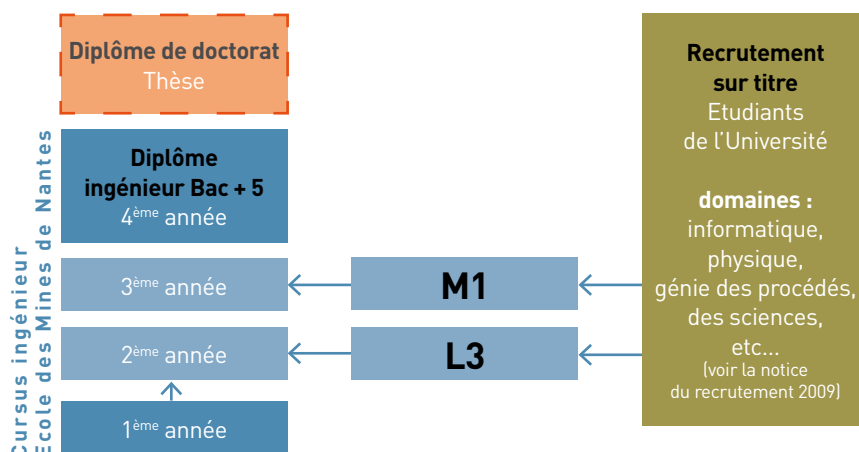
Diplôme de doctorat
Thèse

Diplôme ingénieur Bac + 5
4ème année

3ème année

2ème année

1ème année

Cursus ingénieur
Ecole des Mines de Nantes

M1

L3

Recrutement sur titre
Etudiants de l'Université

domaines :
informatique,
physique,
génie des procédés,
des sciences,
etc...
(voir la notice du recrutement 2009)